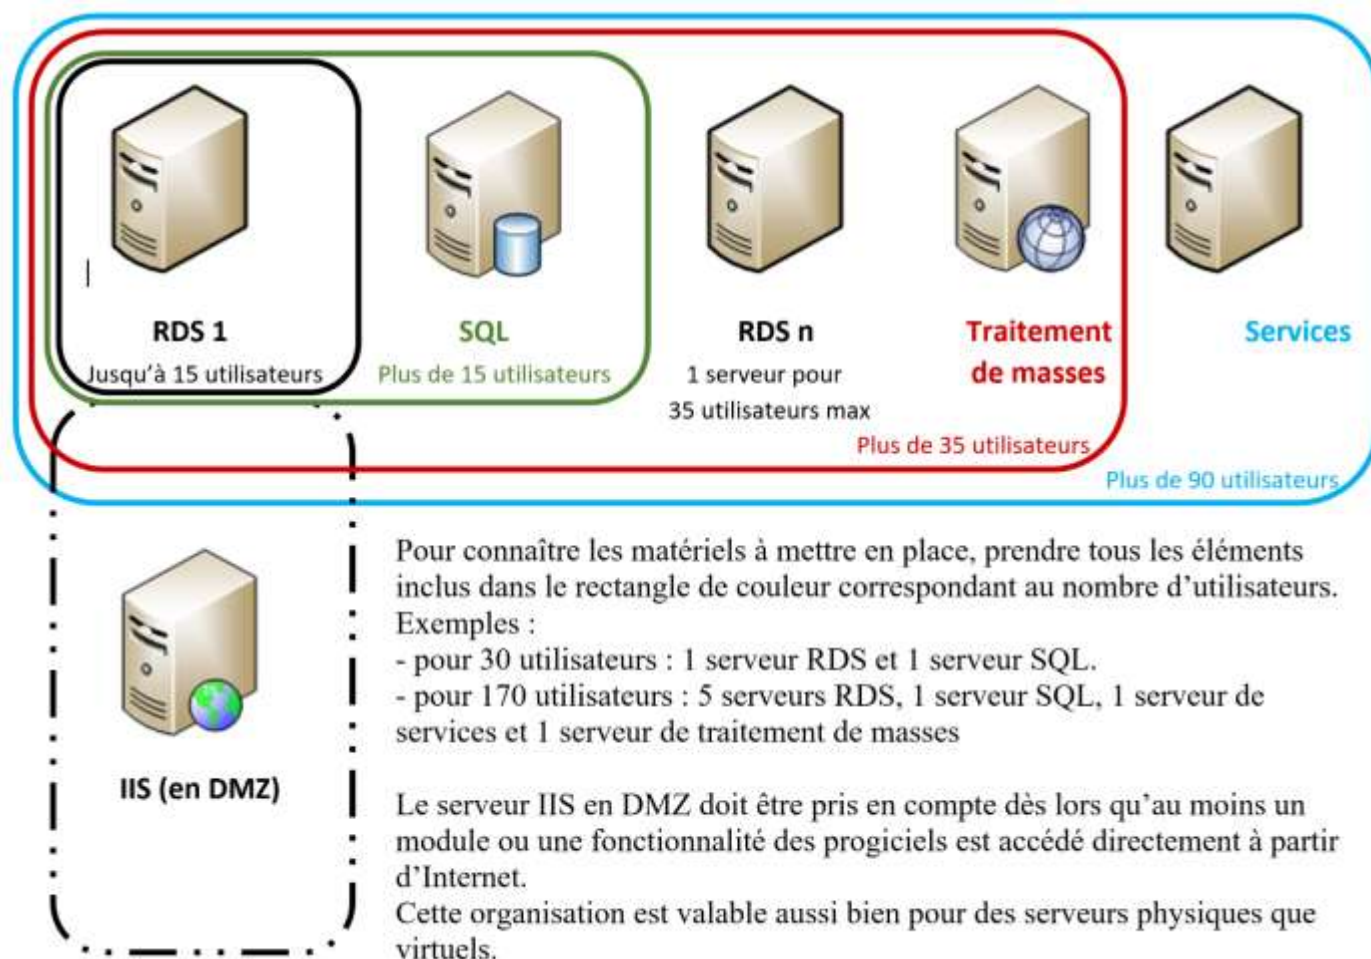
RDS 1
Jusqu'à 15 utilisateurs

SQL
Plus de 15 utilisateurs

RDS n
1 serveur pour
35 utilisateurs max

Traitement de masses

Services

Plus de 35 utilisateurs

Plus de 90 utilisateurs

IIS (en DMZ)

Pour connaître les matériels à mettre en place, prendre tous les éléments inclus dans le rectangle de couleur correspondant au nombre d'utilisateurs.
Exemples :
- pour 30 utilisateurs : 1 serveur RDS et 1 serveur SQL.
- pour 170 utilisateurs : 5 serveurs RDS, 1 serveur SQL, 1 serveur de services et 1 serveur de traitement de masses

Le serveur IIS en DMZ doit être pris en compte dès lors qu'au moins un module ou une fonctionnalité des progiciels est accédé directement à partir d'Internet.
Cette organisation est valable aussi bien pour des serveurs physiques que virtuels.